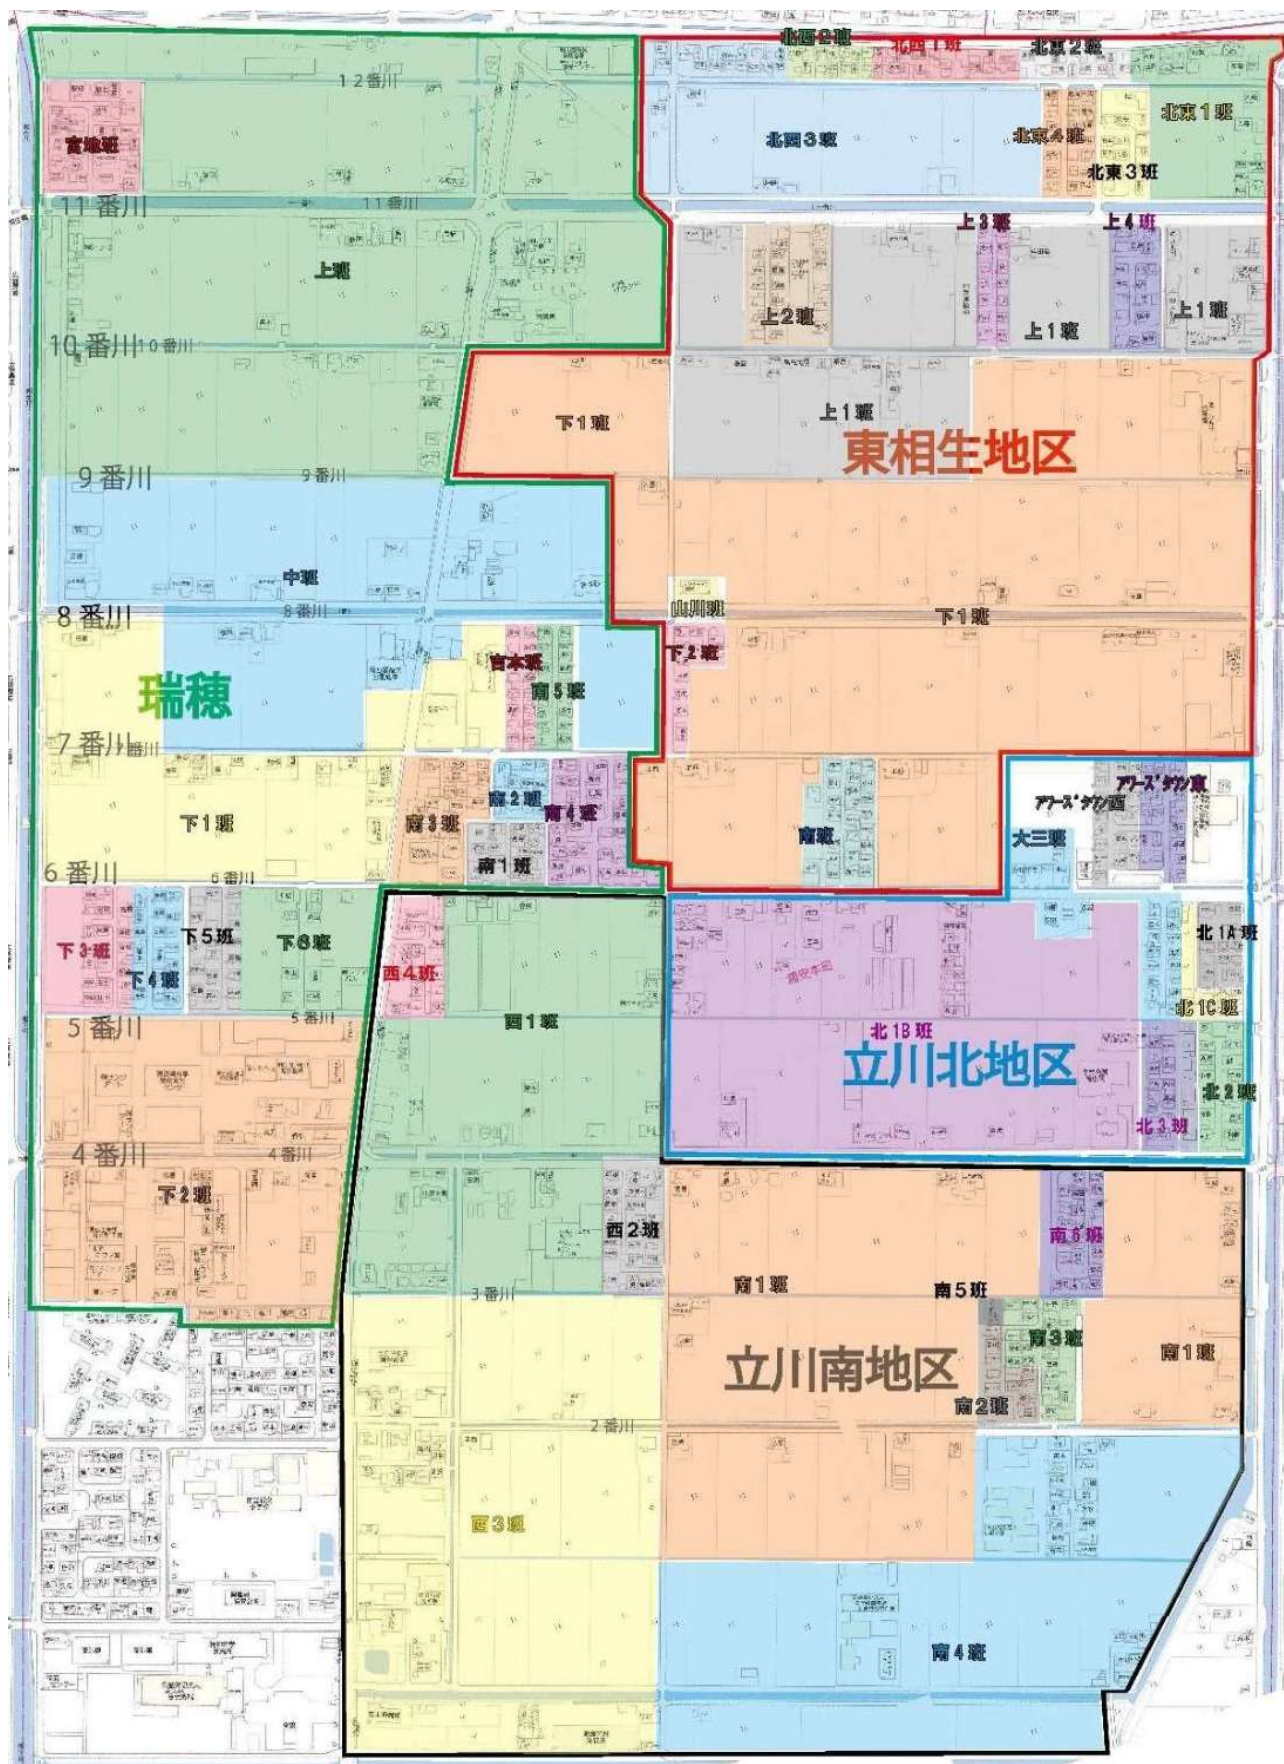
北西2班
北西1班
北東2班
12番川
宮地班
北西3班
北東4班
北東1班
北東3班
11番川
11番川
上3班
上4班
上班
上2班
上1班
上1班
10番川
10番川
下1班
上1班
東相生地区
9番川
9番川
中班
山川班
下1班
8番川
8番川
瑞穂
吉本班
南5班
下2班
7番川
アワーズタウン東
アワーズタウン西
下1班
南2班
南4班
南3班
南班
大三班
南1班
6番川
6番川
下3班
下5班
下6班
北1A班
下4班
西4班
5番川
5番川
西1班
北1C班
北1B班
立川北地区
北2班
北3班
4番川
4番川
下2班
西2班
南6班
南1班
南5班
3番川
南3班
南1班
立川南地区
南2班
2番川
西3班
南4班